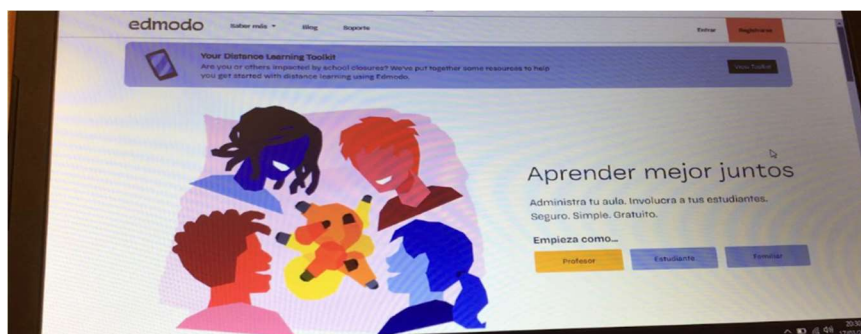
edmodo Saber más Blog Soporte Entrar Registrarse

Your Distance Learning Toolkit
Are you or others impacted by school closures? We've put together some resources to help you get started with distance learning using Edmodo.

View Toolkit

Aprender mejor juntos

Administra tu aula. Involucra a tus estudiantes. Seguro. Simple. Gratuito.

Empieza como...

Profesor Estudiante Familiar